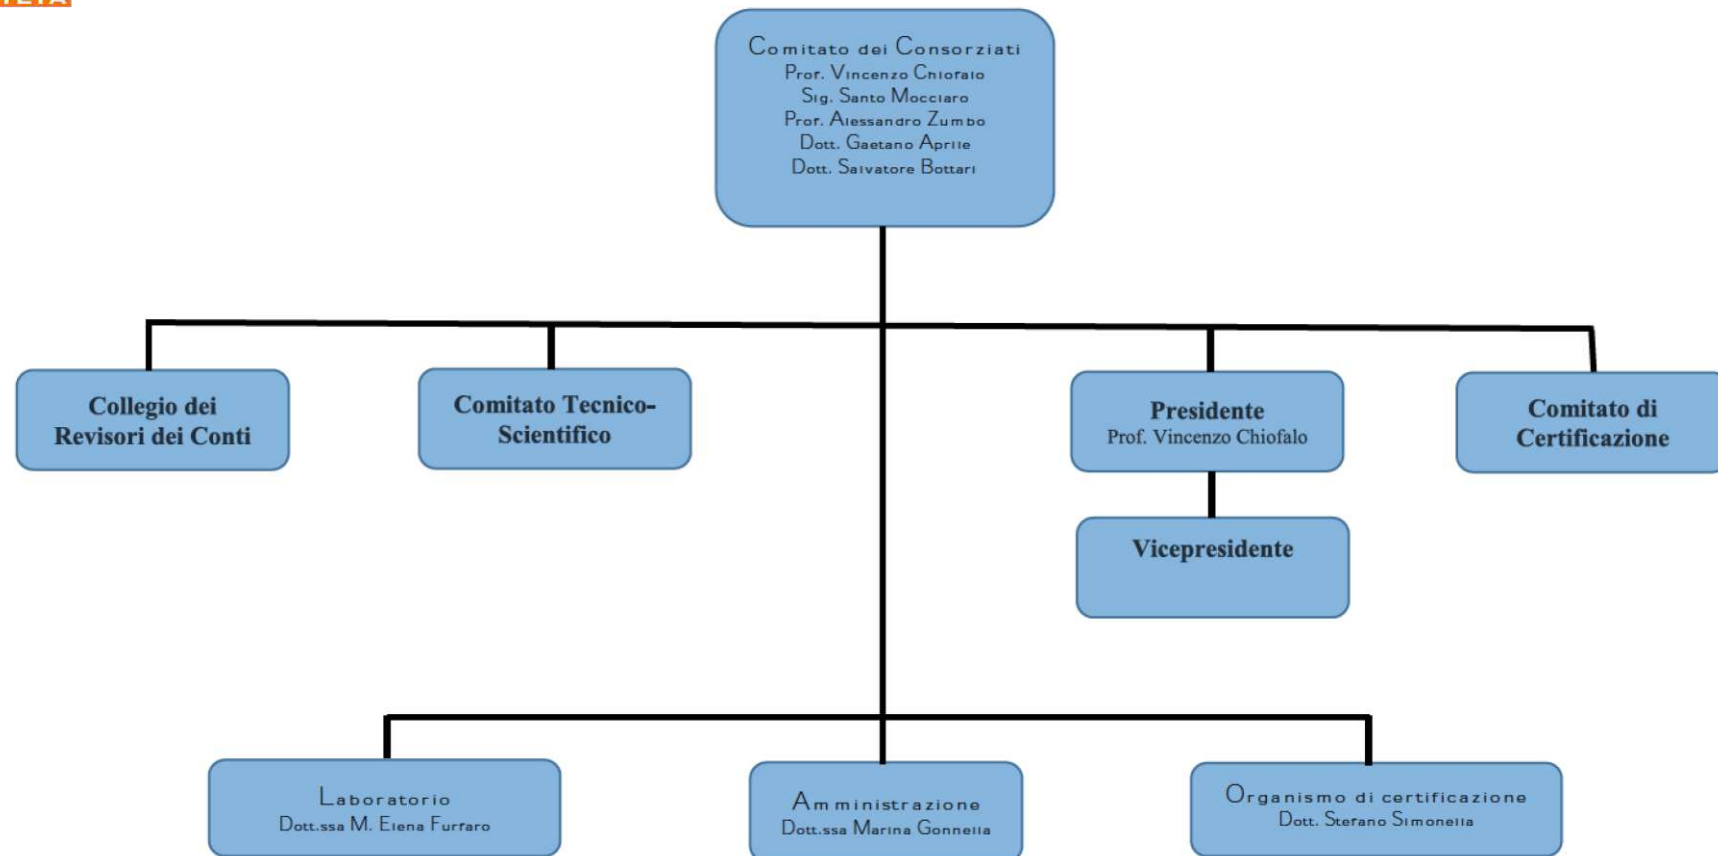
Comitato dei Consorziati
Prof. Vincenzo Chiofalo
Sig. Santo Mocciaro
Prof. Alessandro Zumbo
Dott. Gaetano Aprile
Dott. Salvatore Bottari

Collegio dei Revisori dei Conti

Comitato Tecnico-Scientifico

Presidente
Prof. Vincenzo Chiofalo

Vicepresidente

Comitato di Certificazione

Laboratorio
Dott.ssa M. Elena Furfaro

Amministrazione
Dott.ssa Marina Gonnella

Organismo di certificazione
Dott. Stefano Simonella